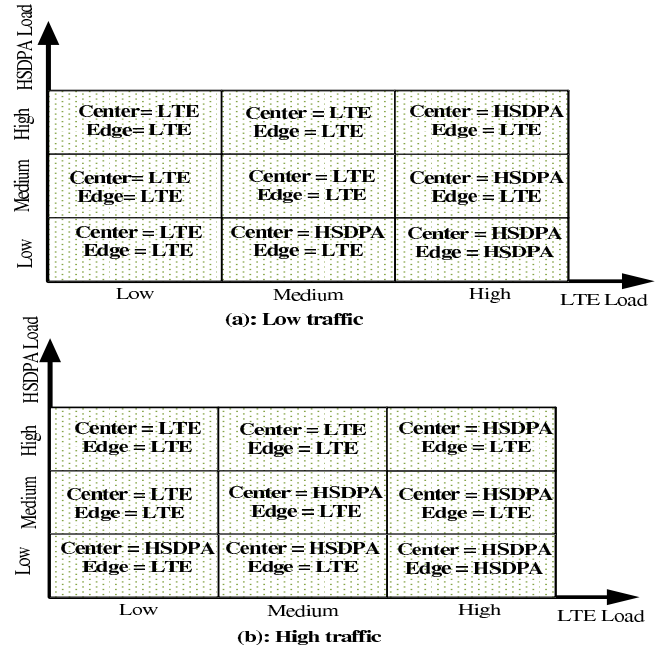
HSDPA Load

| | Low | Medium | High |
|---|---|---|---|
| High | Center= LTE Edge= LTE | Center = LTE Edge = LTE | Center = HSDPA Edge = LTE |
| Medium | Center= LTE Edge= LTE | Center = LTE Edge = LTE | Center = HSDPA Edge = LTE |
| Low | Center = LTE Edge = LTE | Center = HSDPA Edge = LTE | Center = HSDPA Edge = HSDPA |

LTE Load

(a): Low traffic

HSDPA Load

| | Low | Medium | High |
|---|---|---|---|
| High | Center = LTE Edge = LTE | Center = LTE Edge = LTE | Center = HSDPA Edge = LTE |
| Medium | Center = LTE Edge = LTE | Center = HSDPA Edge = LTE | Center = HSDPA Edge = LTE |
| Low | Center = HSDPA Edge = LTE | Center = HSDPA Edge = LTE | Center = HSDPA Edge = HSDPA |

LTE Load

(b): High traffic